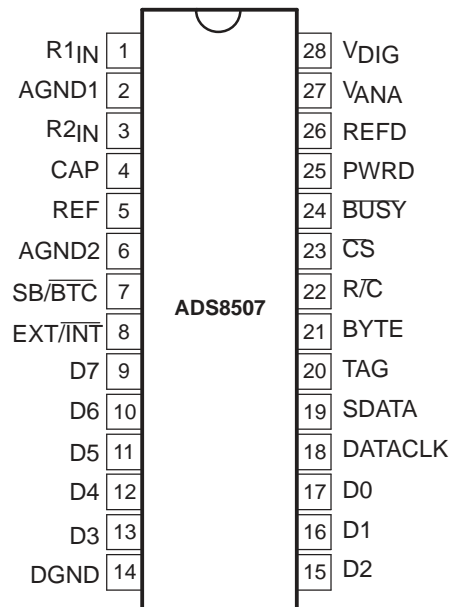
$R1_{IN}$ 1
AGND1 2
$R2_{IN}$ 3
CAP 4
REF 5
AGND2 6
SB/$\overline{BTC}$ 7
EXT/$\overline{INT}$ 8
D7 9
D6 10
D5 11
D4 12
D3 13
DGND 14

ADS8507

28 $V_{DIG}$
27 $V_{ANA}$
26 REFD
25 PWRD
24 $\overline{BUSY}$
23 $\overline{CS}$
22 R/$\overline{C}$
21 BYTE
20 TAG
19 SDATA
18 DATACLK
17 D0
16 D1
15 D2